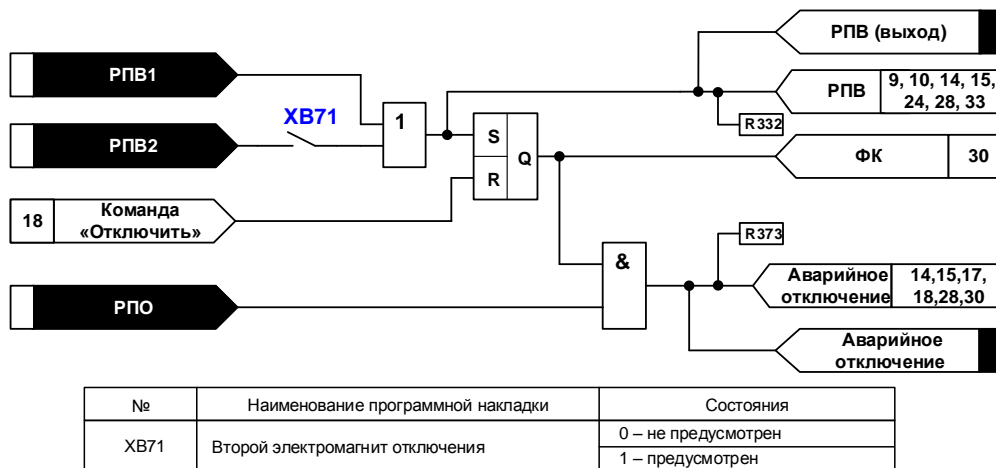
РПВ (выход)

РПВ1

РПВ | 9, 10, 14, 15, 24, 28, 33

XB71

1

R332

S

Q

РПВ2

ФК | 30

R

18 | Команда «Отключить»

R373

&

Аварийное отключение | 14,15,17, 18,28,30

РПО

Аварийное отключение

| № | Наименование программной накладки | Состояния |
|---|---|---|
| XB71 | Второй электромагнит отключения | 0 – не предусмотрен |
| | | 1 – предусмотрен |